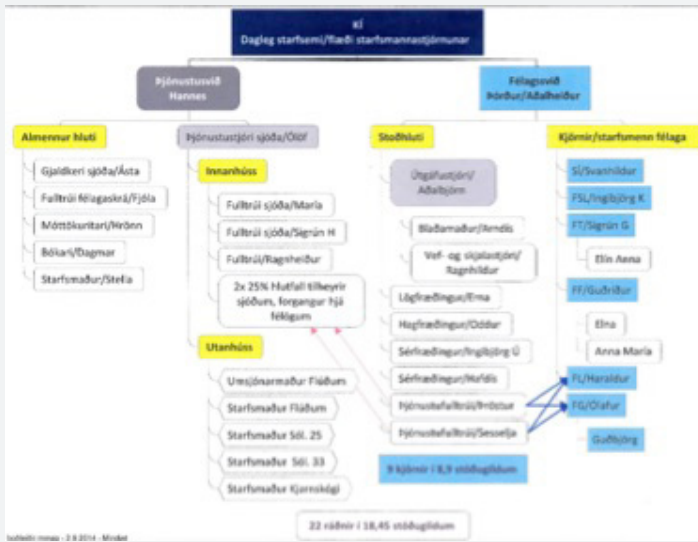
KÍ
Dagleg starfsemi/flæði starfsmannastjórnunar

Þjónustusvið
Hannes

Félagssvið
Þórður/Aðalheiður

Almennur hluti

Gjaldkeri sjóða/Ásta

Fulltrúi félagaskrá/Fjóla

Móttökuritari/Hrönn

Bókari/Dagmar

Starfsmaður/Stella

Þjónustustjóri sjóða/Ólöf

Innanhúss

Fulltrúi sjóða/María

Fulltrúi sjóða/Signún H

Fulltrúi/Ragnheiður

2x 25% hlutfall tilheyrir sjóðum, forgangur hjá félögum

Utanhúss

Umsjónarmaður Flúðum

Starfsmaður Flúðum

Starfsmaður Sdl. 25

Starfsmaður Sdl. 33

Starfsmaður Kjarnskógi

Stoðhluti

Útgáfustjóri/ Aðalbjörn

Blaðamaður/Arndís

Vef- og skjalastjóri/ Ragnhildur

Lögfræðingur/Erna

Hagfræðingur/Oddur

Sérfræðingur/Ingibjörg Ú

Sérfræðingur/Mafdís

Þjónustufulltrúi/Þröstur

Þjónustufulltrúi/Sesselja

9 kjörnir í 8,9 stöðugildum

Kjörnir/starfsmenn félaga

SÍ/Svanhildur

FSL/Ingibjörg K

FT/Signún G

Elín Anna

FF/Guðríður

Elna

Anna María

FL/Haraldur

FG/Ólafur

Guðbjörg

22 ráðnir í 18,45 stöðugildum

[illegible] - 3.9.2014 - Mindset